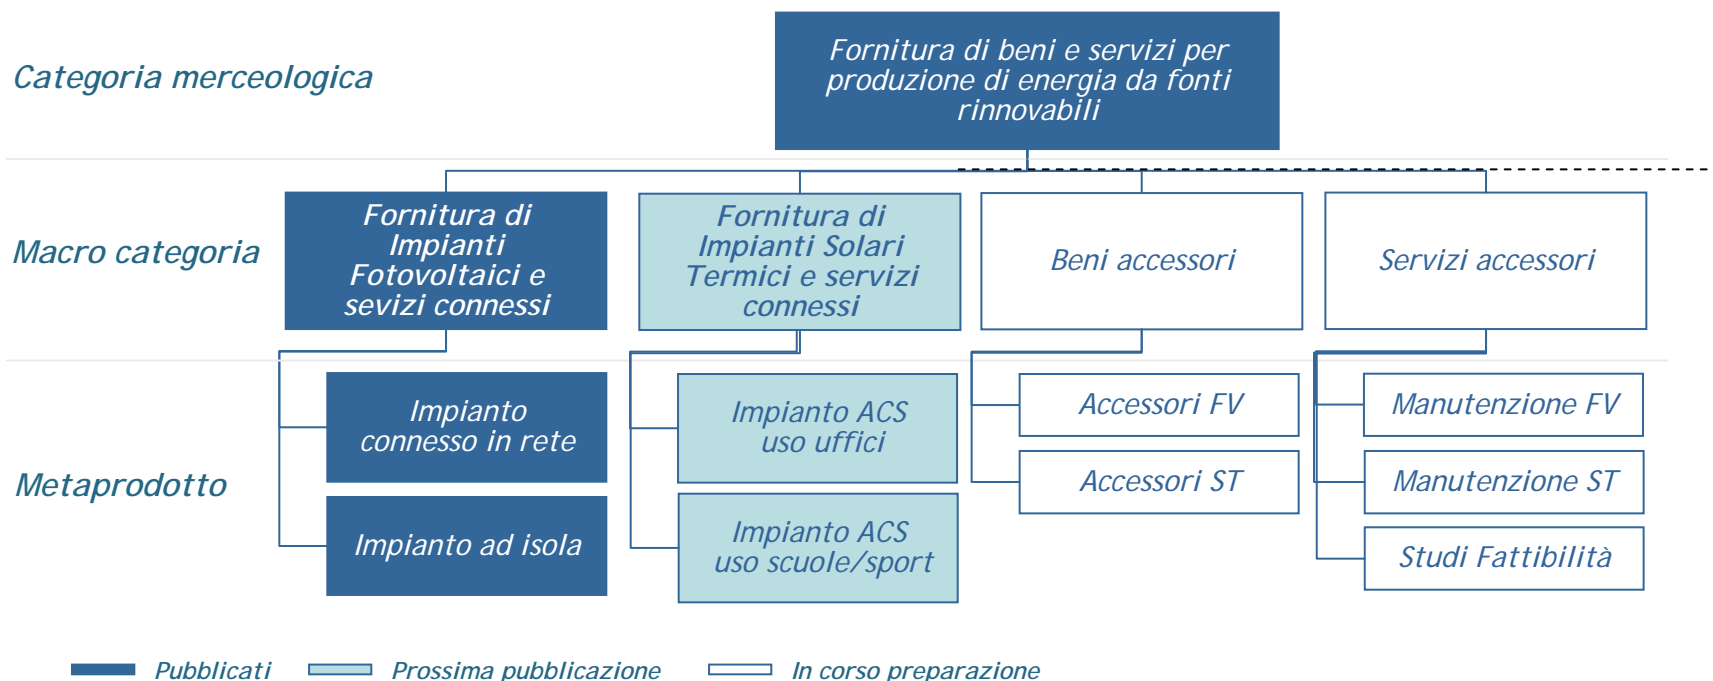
Categoria merceologica

Fornitura di beni e servizi per produzione di energia da fonti rinnovabili

Macro categoria

Fornitura di Impianti Fotovoltaici e sevizi connessi

Fornitura di Impianti Solari Termici e servizi connessi

Beni accessori

Servizi accessori

Metaprodotto

Impianto connesso in rete

Impianto ad isola

Impianto ACS uso uffici

Impianto ACS uso scuole/sport

Accessori FV

Accessori ST

Manutenzione FV

Manutenzione ST

Studi Fattibilità

Pubblicati

Prossima pubblicazione

In corso preparazione